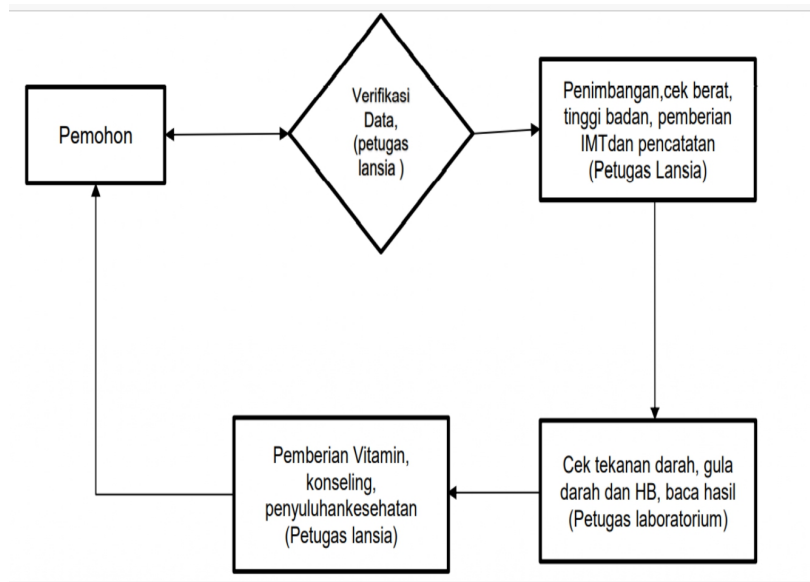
Pemohon

Verifikasi Data, (petugas lansia )

Penimbangan,cek berat, tinggi badan, pemberian IMTdan pencatatan (Petugas Lansia)

Cek tekanan darah, gula darah dan HB, baca hasil (Petugas laboratorium)

Pemberian Vitamin, konseling, penyuluhankesehatan (Petugas lansia)